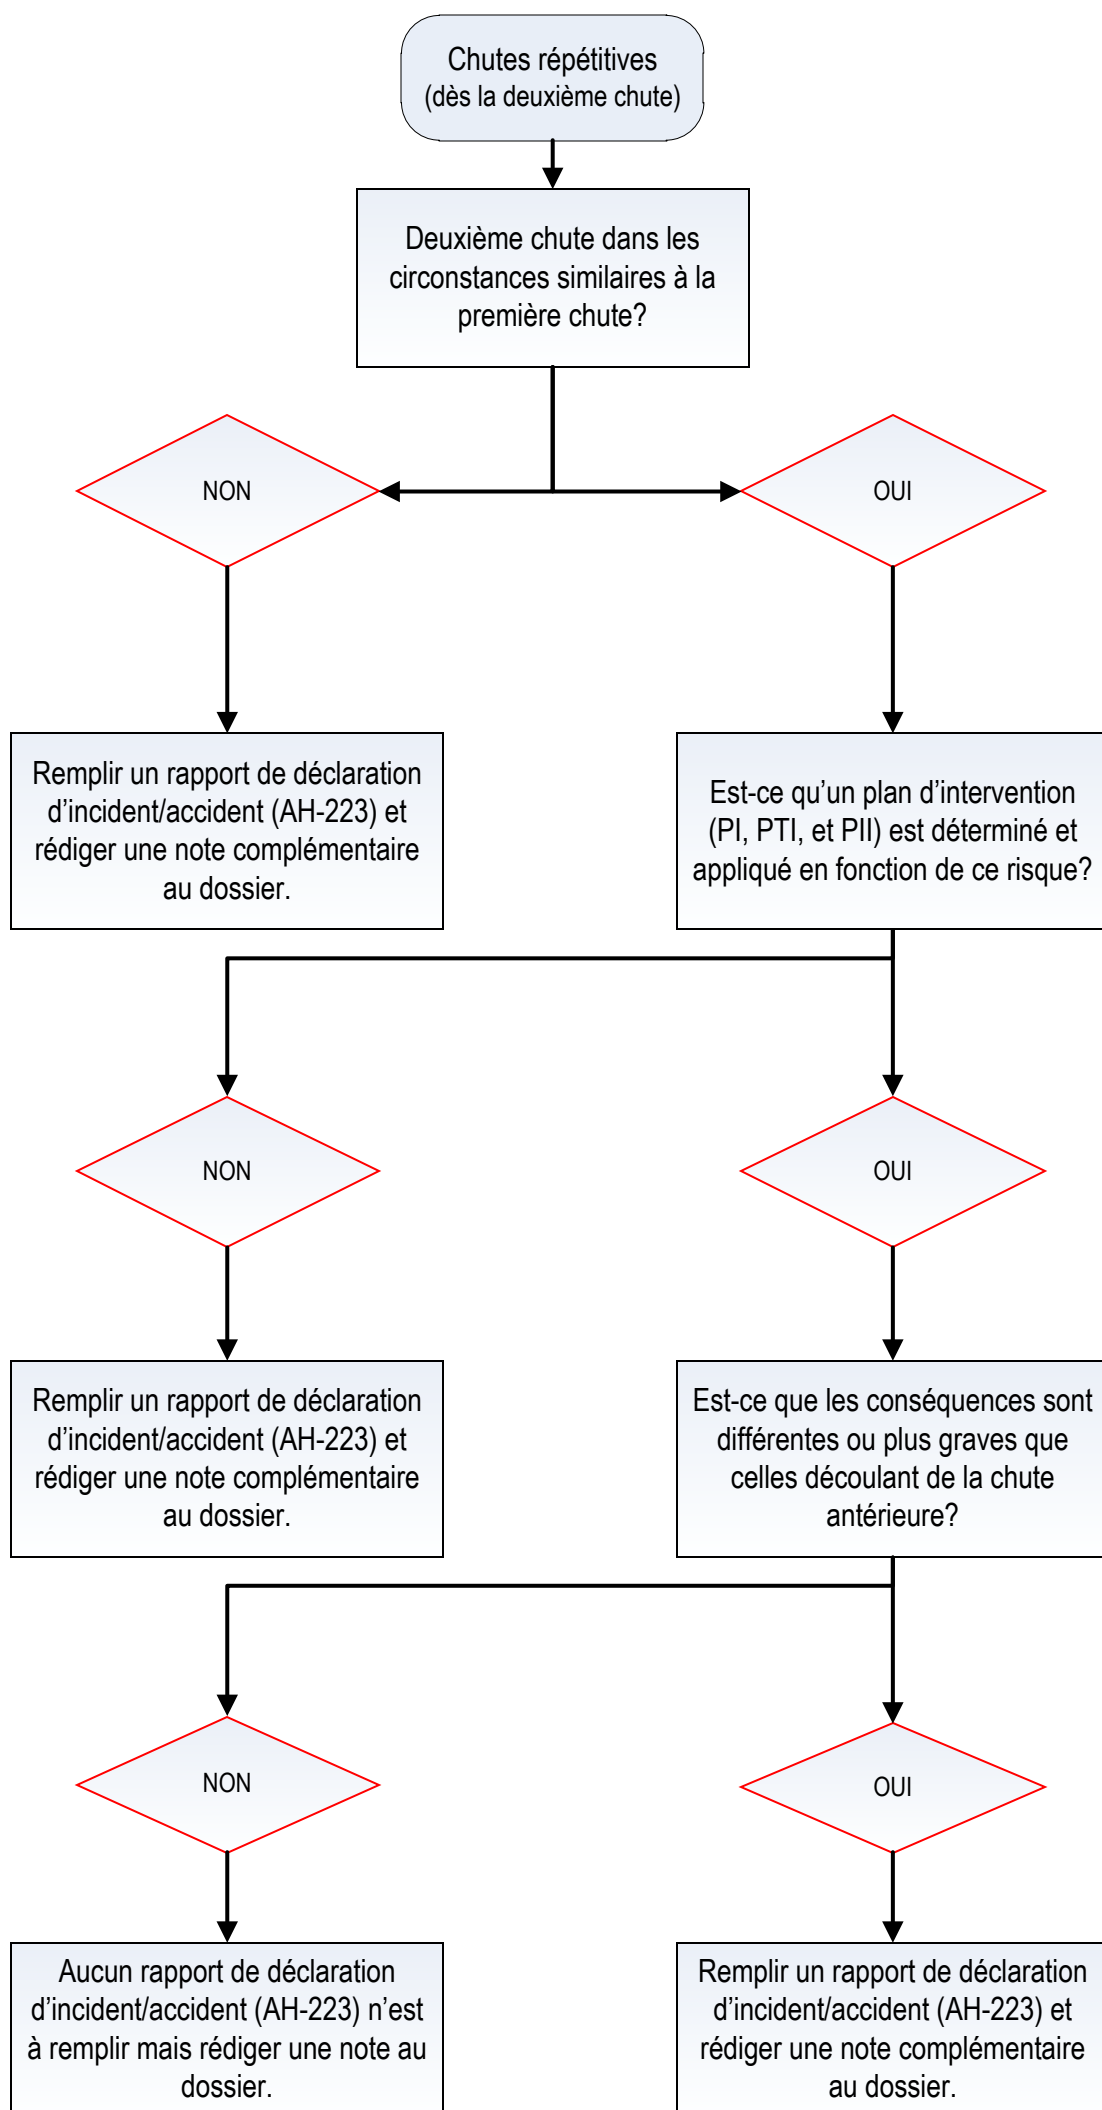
Chutes répétitives
(dès la deuxième chute)

Deuxième chute dans les circonstances similaires à la première chute?

NON

OUI

Remplir un rapport de déclaration d'incident/accident (AH-223) et rédiger une note complémentaire au dossier.

Est-ce qu'un plan d'intervention (PI, PTI, et PII) est déterminé et appliqué en fonction de ce risque?

NON

OUI

Remplir un rapport de déclaration d'incident/accident (AH-223) et rédiger une note complémentaire au dossier.

Est-ce que les conséquences sont différentes ou plus graves que celles découlant de la chute antérieure?

NON

OUI

Aucun rapport de déclaration d'incident/accident (AH-223) n'est à remplir mais rédiger une note au dossier.

Remplir un rapport de déclaration d'incident/accident (AH-223) et rédiger une note complémentaire au dossier.